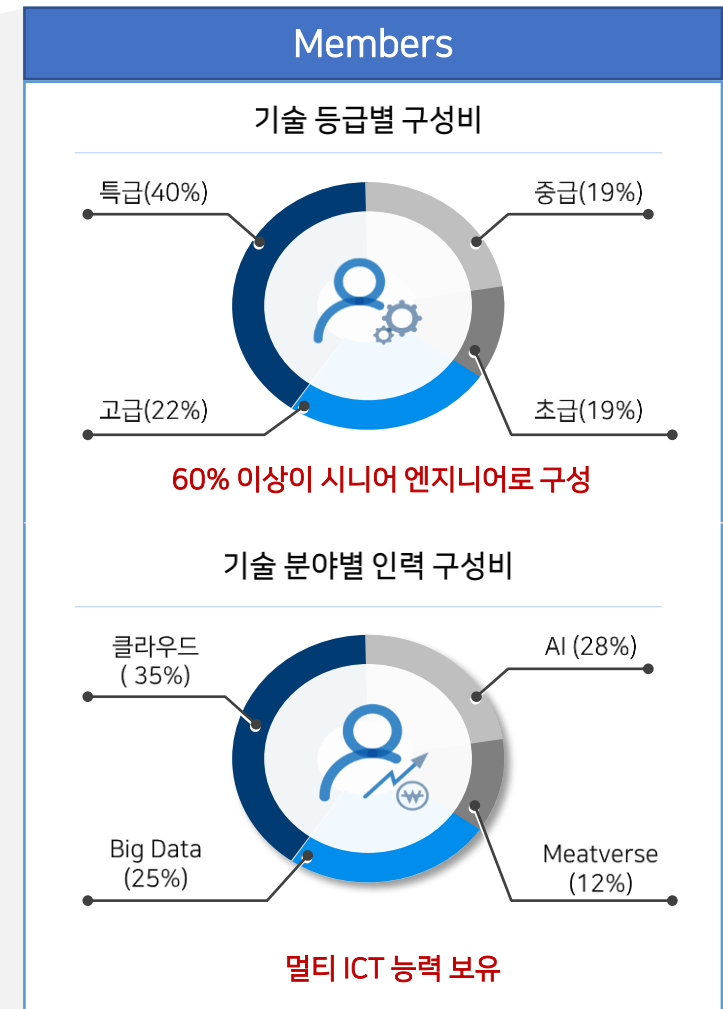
Members

기술 등급별 구성비

특급(40%)

중급(19%)

고급(22%)

초급(19%)

60% 이상이 시니어 엔지니어로 구성

기술 분야별 인력 구성비

클라우드 ( 35%)

AI (28%)

Big Data (25%)

Meatverse (12%)

멀티 ICT 능력 보유